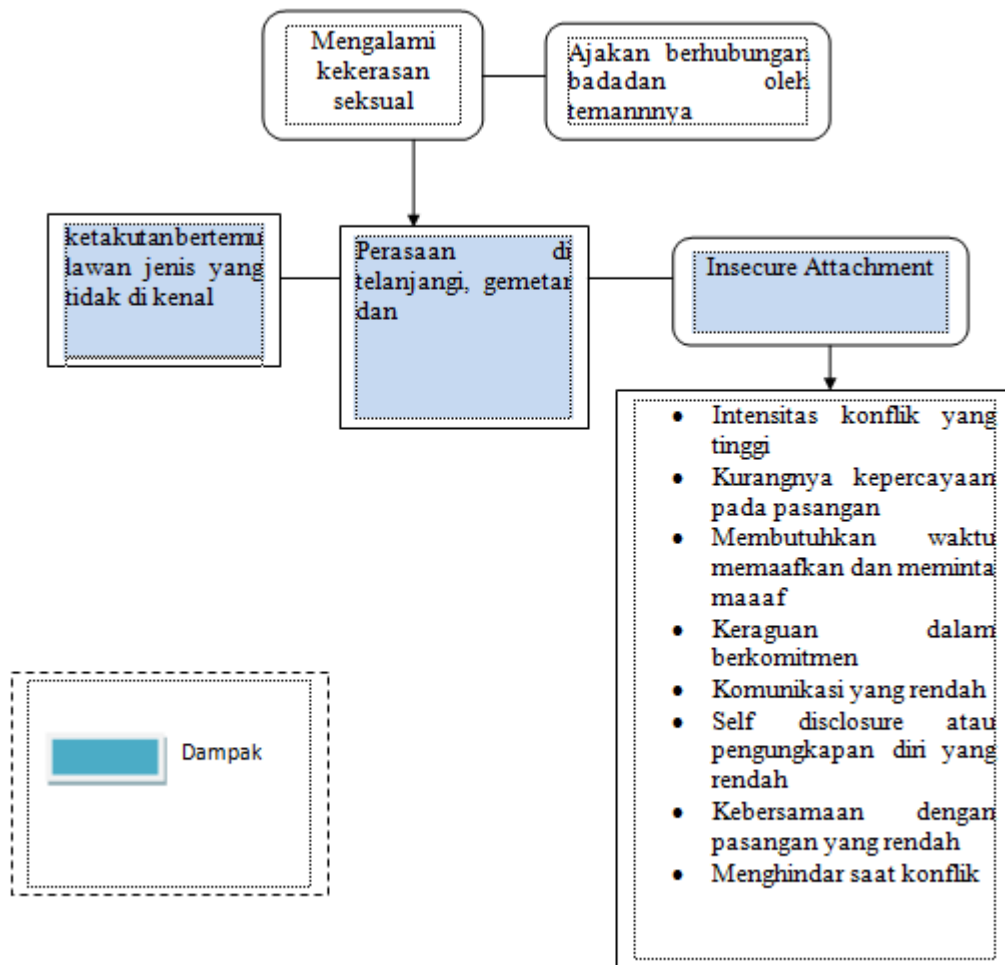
Mengalami kekerasan seksual

Ajakan berhubungan badadan oleh temannnya

ketakutanbertemu lawan jenis yang tidak di kenal

Perasaan di telanjangi, gemetar dan

Insecure Attachment

- Intensitas konflik yang tinggi
- Kurangnya kepercayaan pada pasangan
- Membutuhkan waktu memaafkan dan meminta maaaf
- Keraguan dalam berkomitmen
- Komunikasi yang rendah
- Self disclosure atau pengungkapan diri yang rendah
- Kebersamaan dengan pasangan yang rendah
- Menghindar saat konflik

Dampak